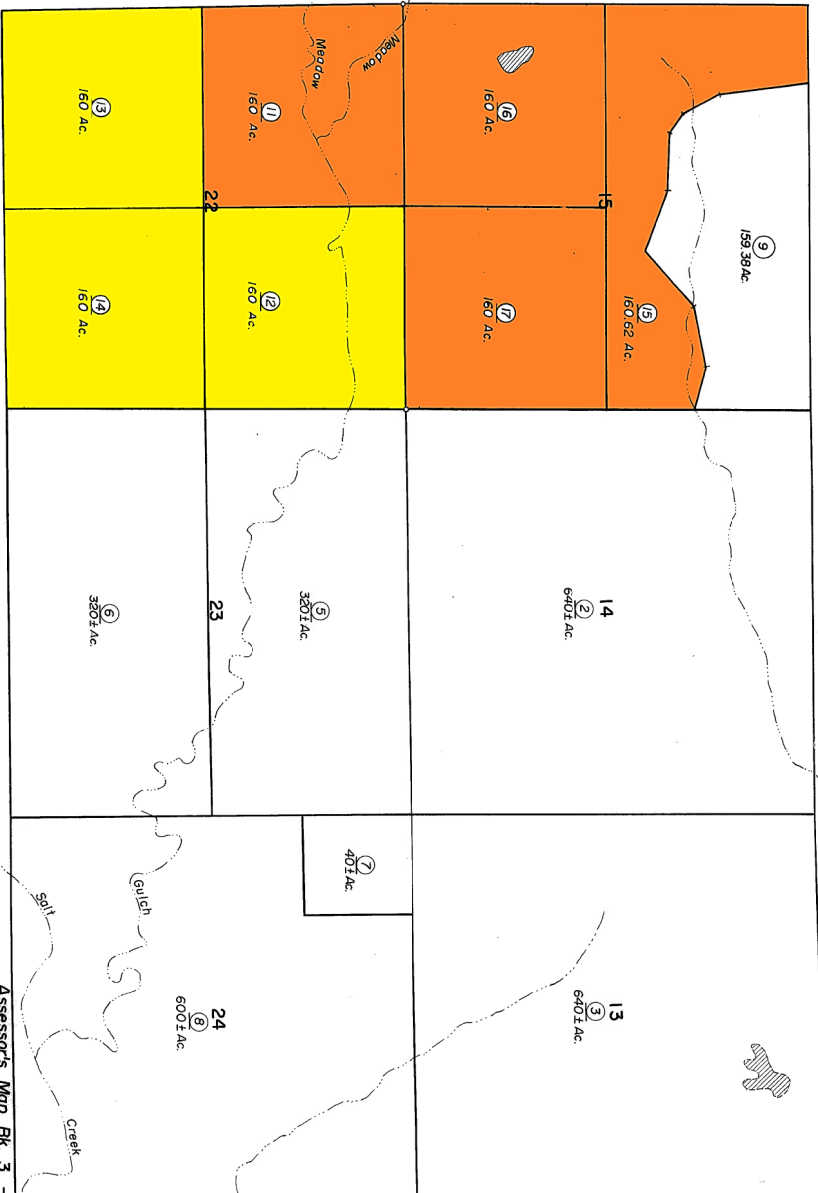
Meadow
Meadow
(13) 160 Ac.
(11) 160 Ac.
(16) 160 Ac.
22
15
(9) 159.38Ac.
(14) 160 Ac.
(12) 160 Ac.
(17) 160 Ac.
(15) 160.62 Ac.
14
(2) 640± Ac.
(5) 320± Ac.
(6) 320± Ac.
23
(7) 40± Ac.
13
(3) 640± Ac.
24
(8) 600± Ac.
Gulch
Salt
Creek
Assessor's Map Bk. 3 - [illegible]